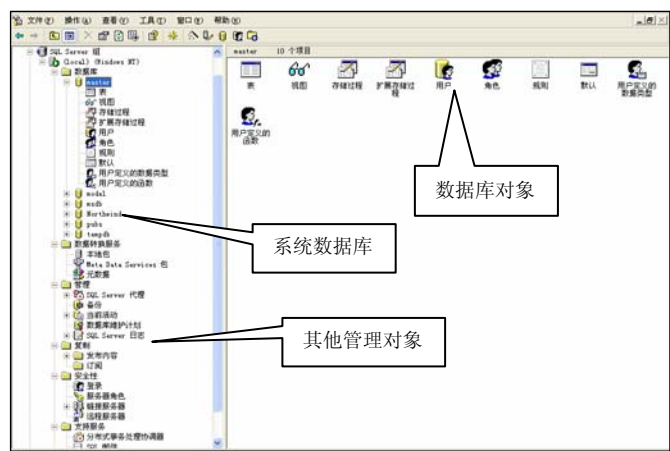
文件(F) 操作(A) 查看(V) 工具(T) 窗口(W) 帮助(H)

SQL Server 组
(Local) (Windows NT)
数据库
master
表
视图
存储过程
扩展存储过程
用户
角色
规则
默认
用户定义的数据类型
用户定义的函数
model
msdb
Northwind
pubs
tempdb
数据转换服务
本地包
Meta Data Services 包
元数据
管理
SQL Server 代理
备份
当前活动
数据库维护计划
SQL Server 日志
复制
发布内容
订阅
安全性
登录
服务器角色
链接服务器
远程服务器
支持服务
分布式事务处理协调器
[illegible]

master 10 个项目

表
视图
存储过程
扩展存储过程
用户
角色
规则
默认
用户定义的数据类型
用户定义的函数

数据库对象

系统数据库

其他管理对象